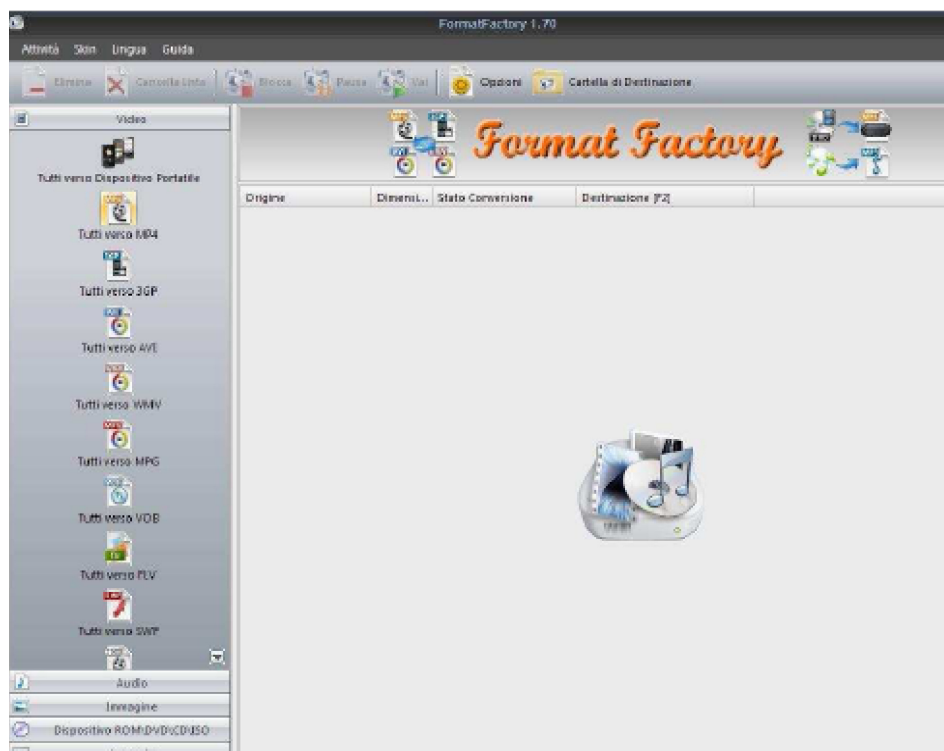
FormatFactory 1.70

Attività Skin Lingua Guida

Elimina Cancella Lista Blocca Pausa Vai Opzioni Cartella di Destinazione

Video

Tutti verso Dispositivo Portatile

Tutti verso MP4

Tutti verso 3GP

Tutti verso AVI

Tutti verso WMV

Tutti verso MPG

Tutti verso VOB

Tutti verso FLV

Tutti verso SWF

Audio

Immagine

Dispositivo ROM\DVD\CD\ISO

Format Factory

| Origine | Dimensi... | Stato Conversione | Destinazione [F2] |
|---|---|---|---|